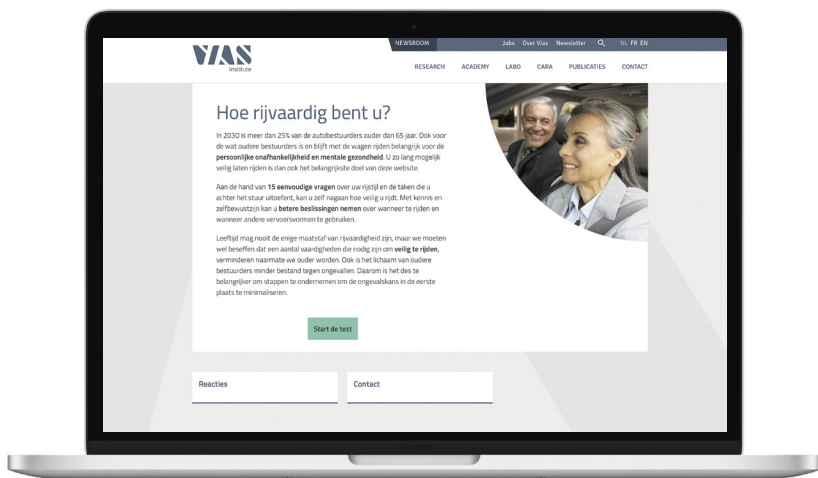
VIAS institute

NEWSROOM Jobs Over Vias Newsletter NL FR EN

RESEARCH ACADEMY LABO CARA PUBLICATIES CONTACT

Hoe rijvaardig bent u?

In 2030 is meer dan 25% van de autobestuurders ouder dan 65 jaar. Ook voor de wat oudere bestuurders is en blijft met de wagen rijden belangrijk voor de persoonlijke onafhankelijkheid en mentale gezondheid. U zo lang mogelijk veilig laten rijden is dan ook het belangrijkste doel van deze website.

Aan de hand van 15 eenvoudige vragen over uw rijstijl en de taken die u achter het stuur uitvoert, kan u zelf nagaan hoe veilig u rijdt. Met kennis en zelfbewustzijn kan u betere beslissingen nemen over wanneer te rijden en wanneer andere vervoersvormen te gebruiken.

Leeftijd mag nooit de enige maatstaf van rijvaardigheid zijn, maar we moeten wel beseffen dat een aantal vaardigheden die nodig zijn om veilig te rijden, verminderen naarmate we ouder worden. Ook is het lichaam van oudere bestuurders minder bestand tegen ongevallen. Daarom is het des te belangrijker om stappen te ondernemen om de ongevalskans in de eerste plaats te minimaliseren.

Start de test

Reacties

Contact